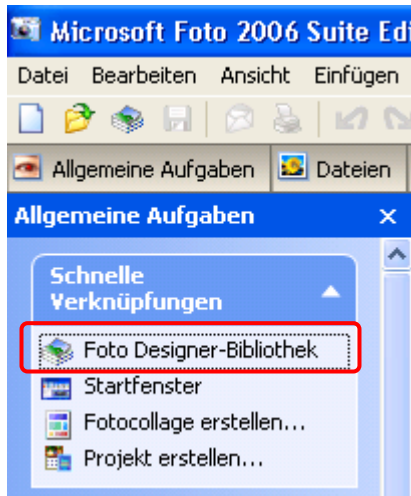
Microsoft Foto 2006 Suite Edi

Datei Bearbeiten Ansicht Einfügen

Allgemeine Aufgaben Dateien

Allgemeine Aufgaben ×

Schnelle Verknüpfungen

Foto Designer-Bibliothek

Startfenster

Fotocollage erstellen...

Projekt erstellen...